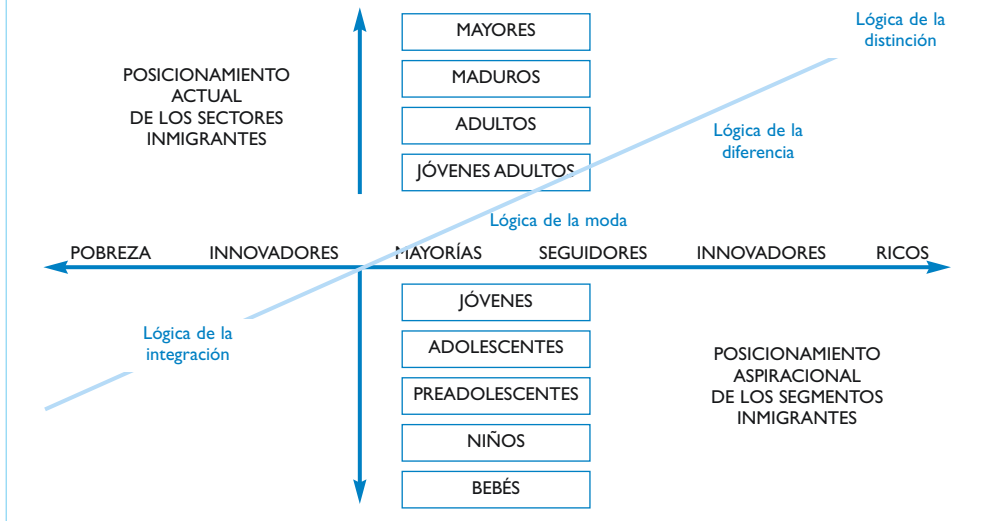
Lógica de la distinción

POSICIONAMIENTO ACTUAL DE LOS SECTORES INMIGRANTES

MAYORES

MADUROS

ADULTOS

JÓVENES ADULTOS

Lógica de la diferencia

Lógica de la moda

POBREZA INNOVADORES MAYORÍAS SEGUIDORES INNOVADORES RICOS

JÓVENES

ADOLESCENTES

PREADOLESCENTES

NIÑOS

BEBÉS

Lógica de la integración

POSICIONAMIENTO ASPIRACIONAL DE LOS SEGMENTOS INMIGRANTES